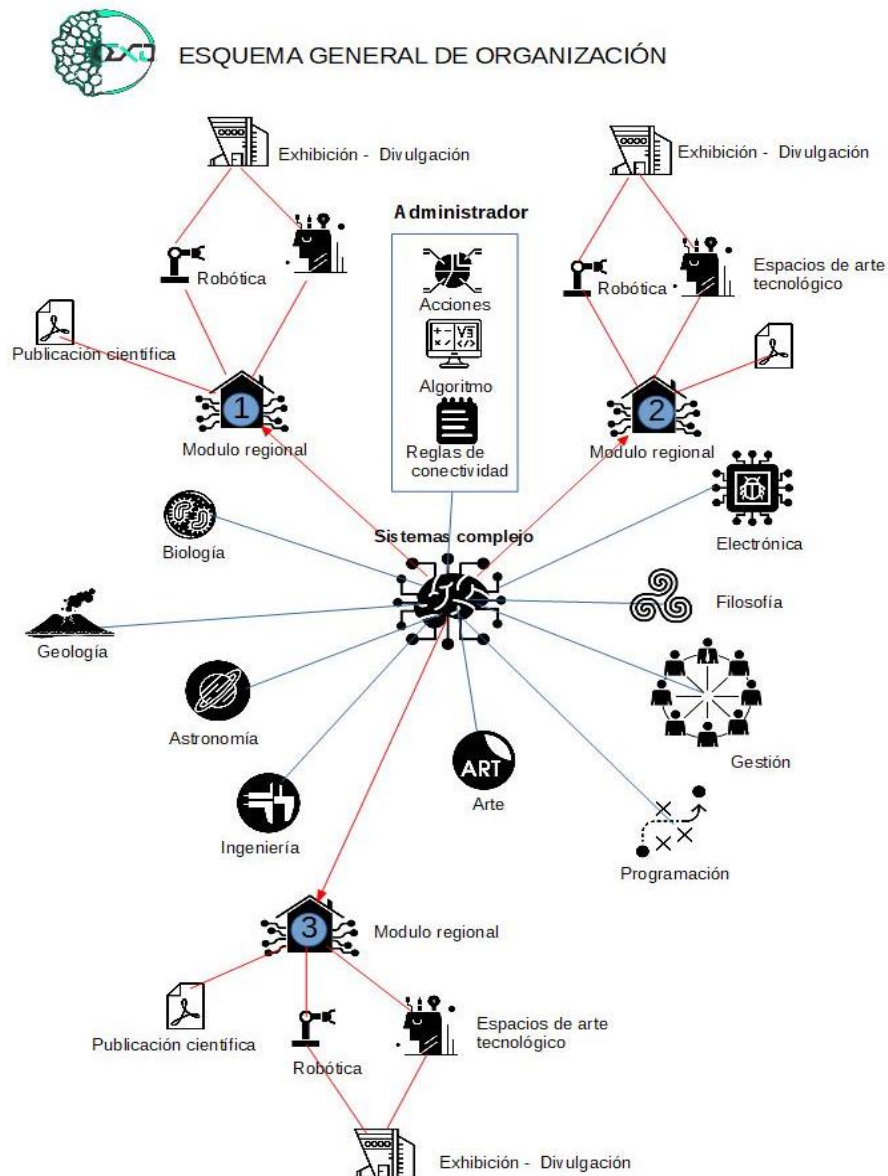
ESQUEMA GENERAL DE ORGANIZACIÓN

Exhibición - Divulgación

Robótica

Publicación científica

1

Modulo regional

Administrador

Acciones

Algoritmo

Reglas de conectividad

Exhibición - Divulgación

Robótica

Espacios de arte tecnológico

2

Modulo regional

Sistemas complejo

Biología

Electrónica

Geología

Filosofía

Astronomía

Gestión

ART

Arte

Ingeniería

Programación

3

Modulo regional

Publicación científica

Robótica

Espacios de arte tecnológico

Exhibición - Divulgación